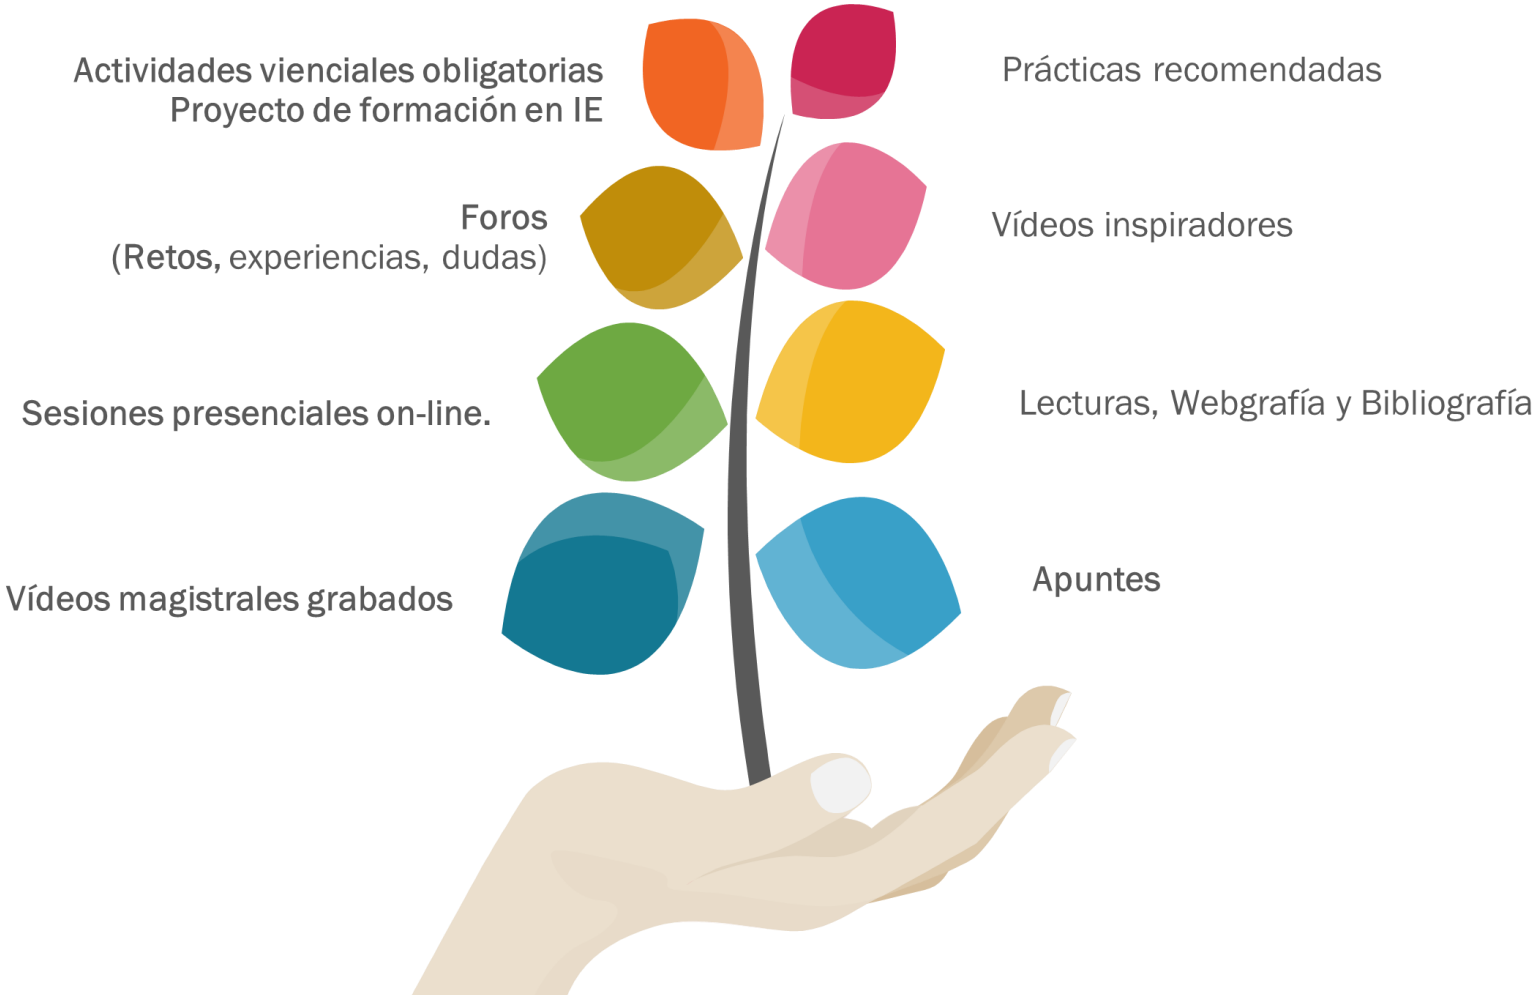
Actividades vienciales obligatorias
Proyecto de formación en IE

Prácticas recomendadas

Foros
(Retos, experiencias, dudas)

Vídeos inspiradores

Sesiones presenciales on-line.

Lecturas, Webgrafía y Bibliografía

Vídeos magistrales grabados

Apuntes